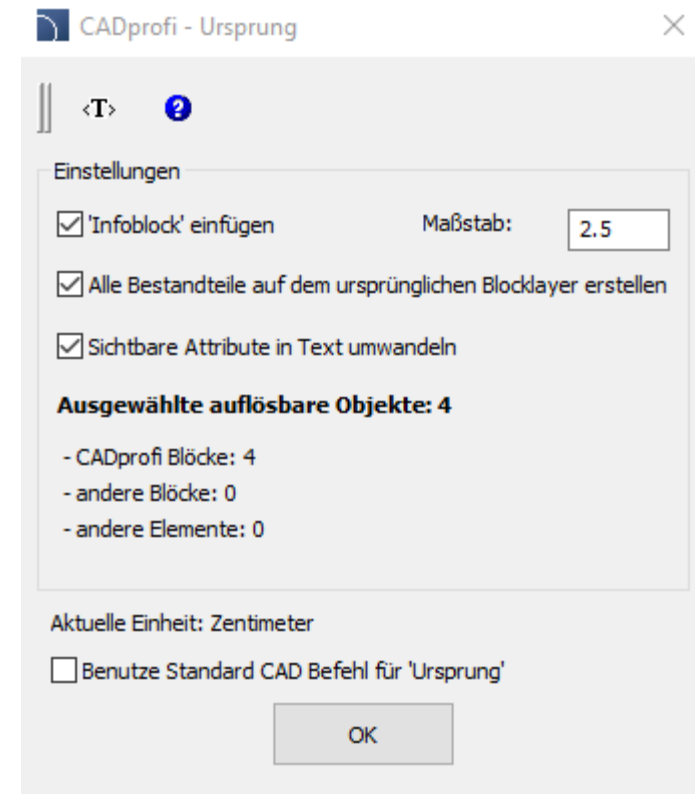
CADprofi - Ursprung

‹T›

Einstellungen

'Infoblock' einfügen

Maßstab: 2.5

Alle Bestandteile auf dem ursprünglichen Blocklayer erstellen

Sichtbare Attribute in Text umwandeln

Ausgewählte auflösbare Objekte: 4

- CADprofi Blöcke: 4
- andere Blöcke: 0
- andere Elemente: 0

Aktuelle Einheit: Zentimeter

Benutze Standard CAD Befehl für 'Ursprung'

OK